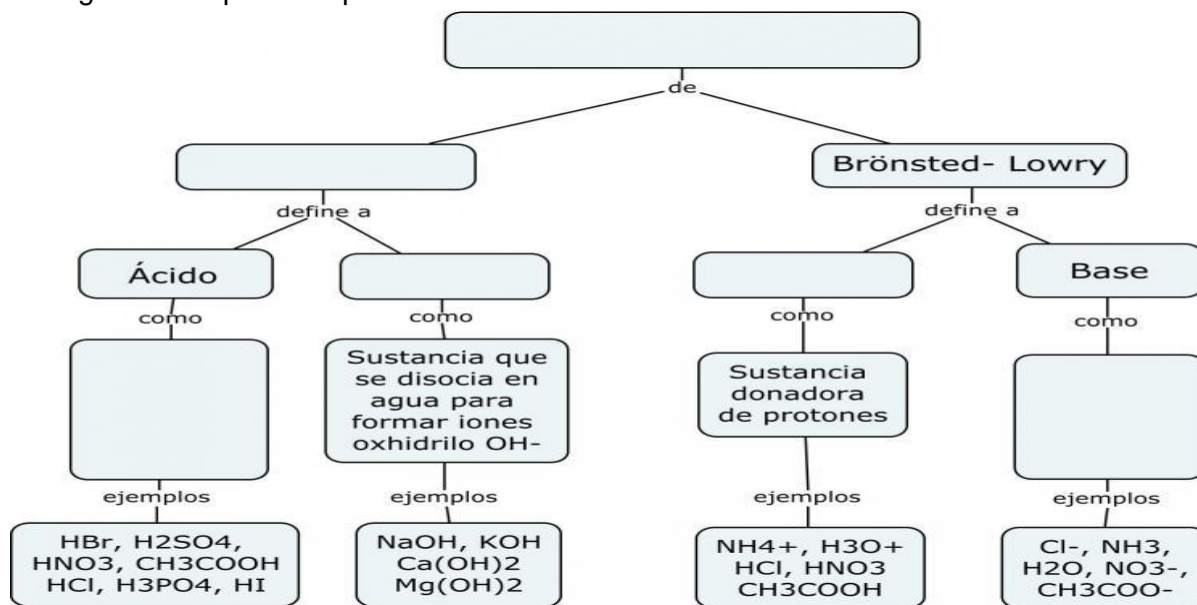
de

Brönsted- Lowry

define a

define a

Ácido

Base

como

como

como

como

Sustancia que se disocia en agua para formar iones oxhidrilo OH-

Sustancia donadora de protones

ejemplos

ejemplos

ejemplos

ejemplos

HBr, H2SO4, HNO3, CH3COOH HCl, H3PO4, HI

NaOH, KOH Ca(OH)2 Mg(OH)2

NH4+, H3O+ HCl, HNO3 CH3COOH

Cl-, NH3, H2O, NO3-, CH3COO-